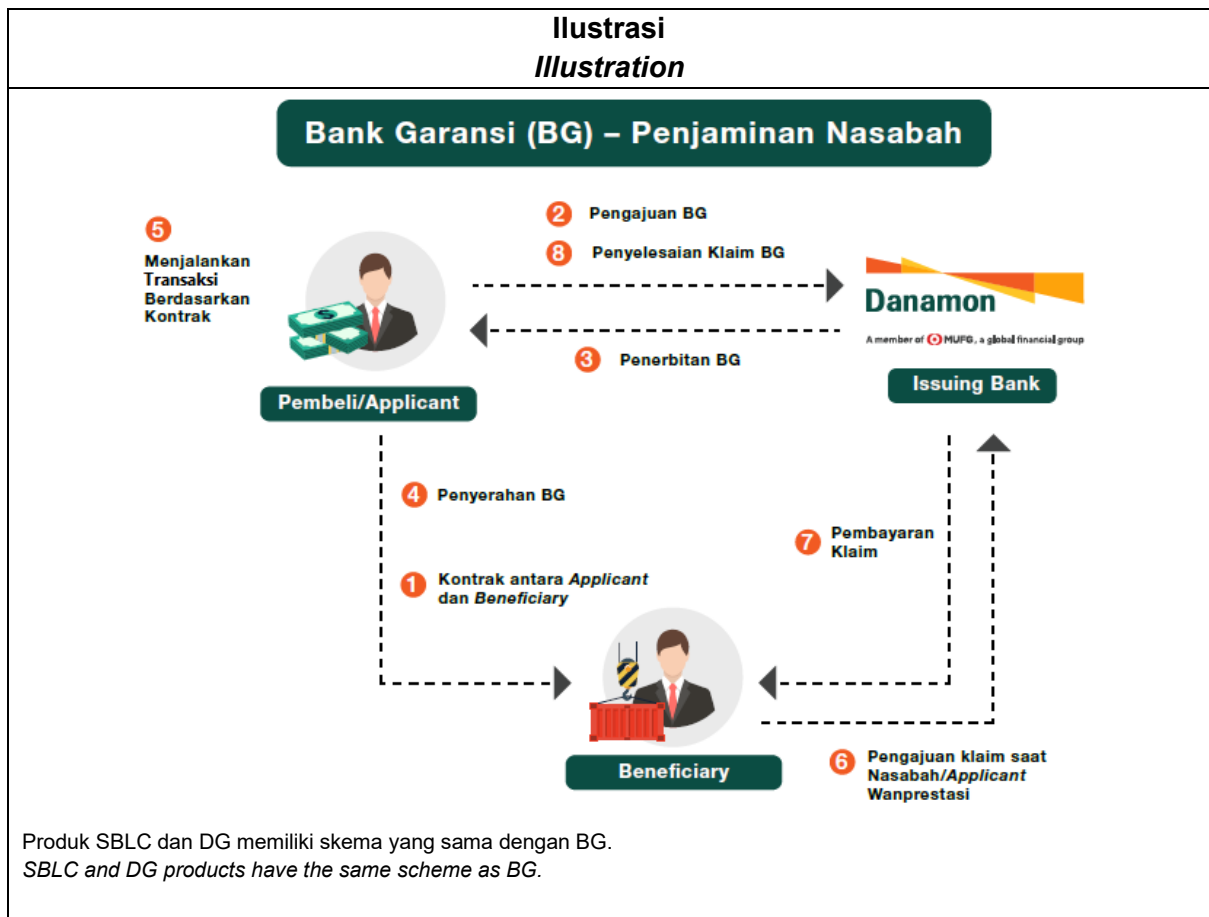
Ilustrasi
*Illustration*

Bank Garansi (BG) – Penjaminan Nasabah

5 Menjalankan Transaksi Berdasarkan Kontrak

2 Pengajuan BG

8 Penyelesaian Klaim BG

Danamon

A member of MUFG, a global financial group

3 Penerbitan BG

Pembeli/Applicant

Issuing Bank

4 Penyerahan BG

7 Pembayaran Klaim

1 Kontrak antara *Applicant* dan *Beneficiary*

Beneficiary

6 Pengajuan klaim saat Nasabah/*Applicant* Wanprestasi

Produk SBLC dan DG memiliki skema yang sama dengan BG.
*SBLC and DG products have the same scheme as BG*.